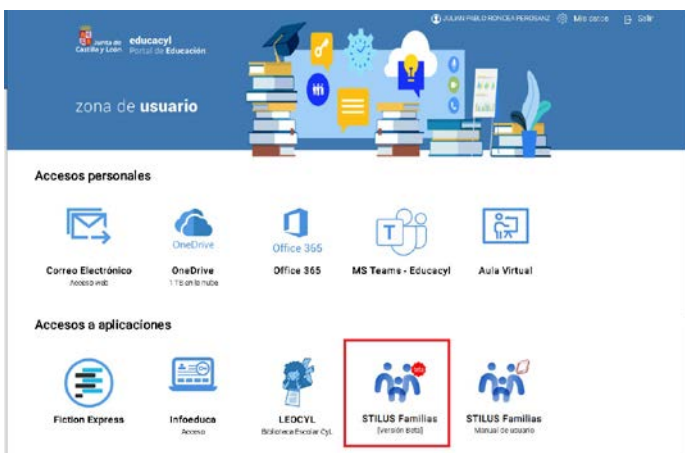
Junta de Castilla y León
educacyl
Portal de Educación

JULIAN PABLO RONCEA PEROSANZ
Mis datos
Salir

zona de usuario

Accesos personales

Correo Electrónico
Acceso web

OneDrive
OneDrive
1 TB en la nube

Office 365
Office 365

MS Teams - Educacyl

Aula Virtual

Accesos a aplicaciones

Fiction Express

Infoeduca
Acceso

LEOCYL
Biblioteca Escolar CyL

STILUS Familias
[Versión Beta]

STILUS Familias
Manual de usuario